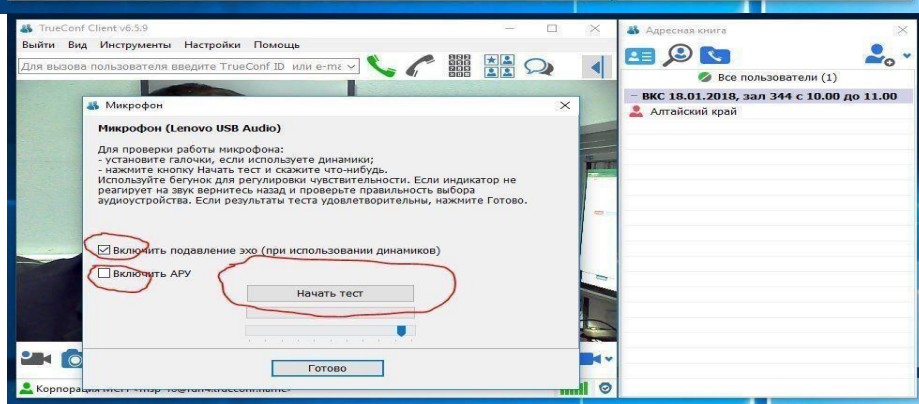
TrueConf Client v6.5.9

Выйти Вид Инструменты Настройки Помощь

Для вызова пользователя введите TrueConf ID или e-ma

Микрофон

Микрофон (Lenovo USB Audio)

Для проверки работы микрофона:
- установите галочки, если используете динамики;
- нажмите кнопку Начать тест и скажите что-нибудь.
Используйте бегунок для регулировки чувствительности. Если индикатор не реагирует на звук вернитесь назад и проверьте правильность выбора аудиоустройства. Если результаты теста удовлетворительны, нажмите Готово.

Включить подавление эхо (при использовании динамиков)

Включить АРУ

Начать тест

Готово

Корпорация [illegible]

Адресная книга

Все пользователи (1)

ВКС 18.01.2018, зал 344 с 10.00 до 11.00

Алтайский край